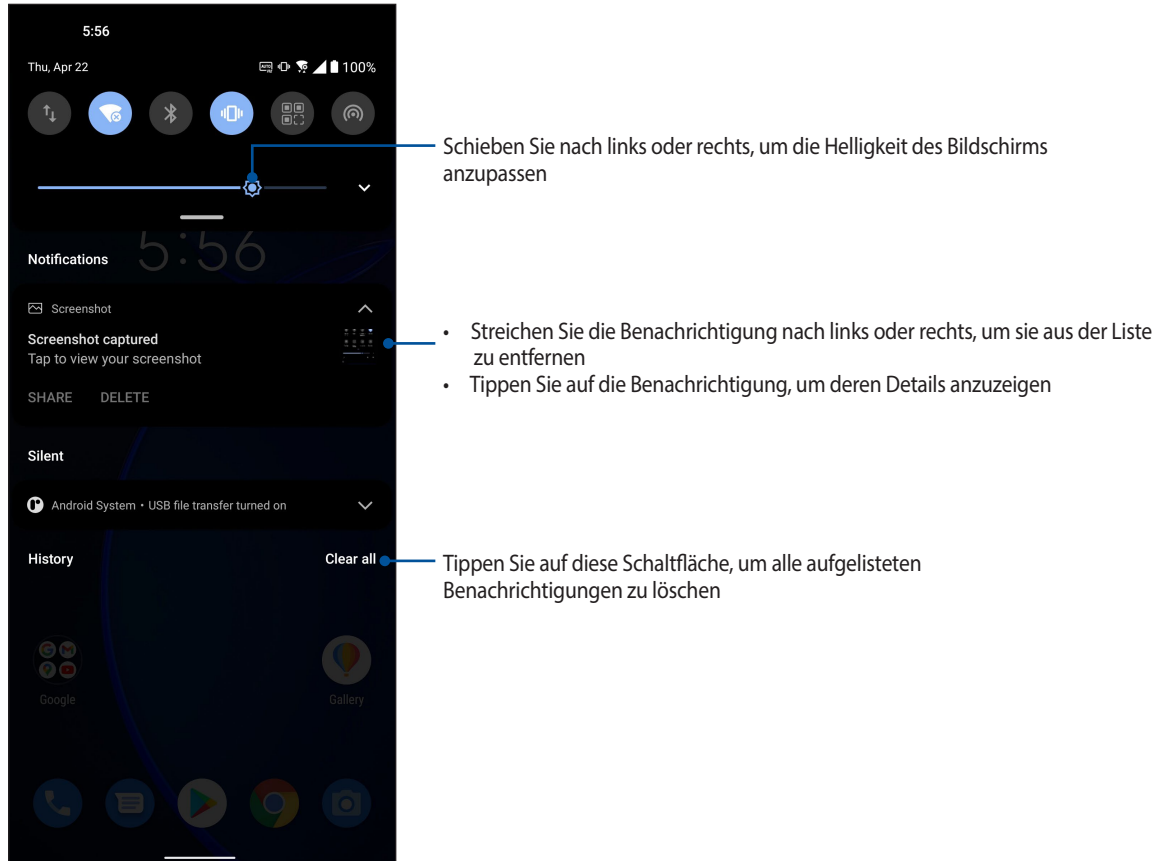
5:56

Thu, Apr 22

100%

5:56

Notifications

Screenshot

Screenshot captured

Tap to view your screenshot

SHARE DELETE

Silent

Android System • USB file transfer turned on

History

Clear all

Google

Gallery

Schieben Sie nach links oder rechts, um die Helligkeit des Bildschirms anzupassen

• Streichen Sie die Benachrichtigung nach links oder rechts, um sie aus der Liste zu entfernen
• Tippen Sie auf die Benachrichtigung, um deren Details anzuzeigen

Tippen Sie auf diese Schaltfläche, um alle aufgelisteten Benachrichtigungen zu löschen